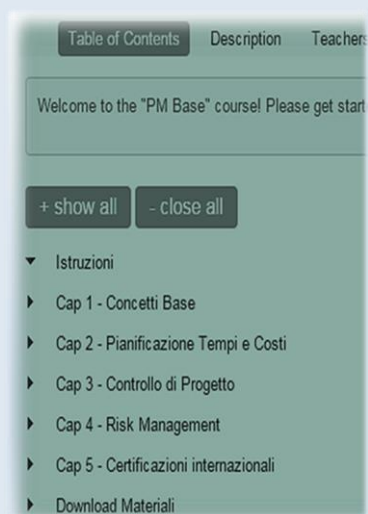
Table of Contents Description Teachers

Welcome to the "PM Base" course! Please get start

+ show all - close all

Istruzioni

Cap 1 - Concetti Base

Cap 2 - Pianificazione Tempi e Costi

Cap 3 - Controllo di Progetto

Cap 4 - Risk Management

Cap 5 - Certificazioni internazionali

Download Materiali